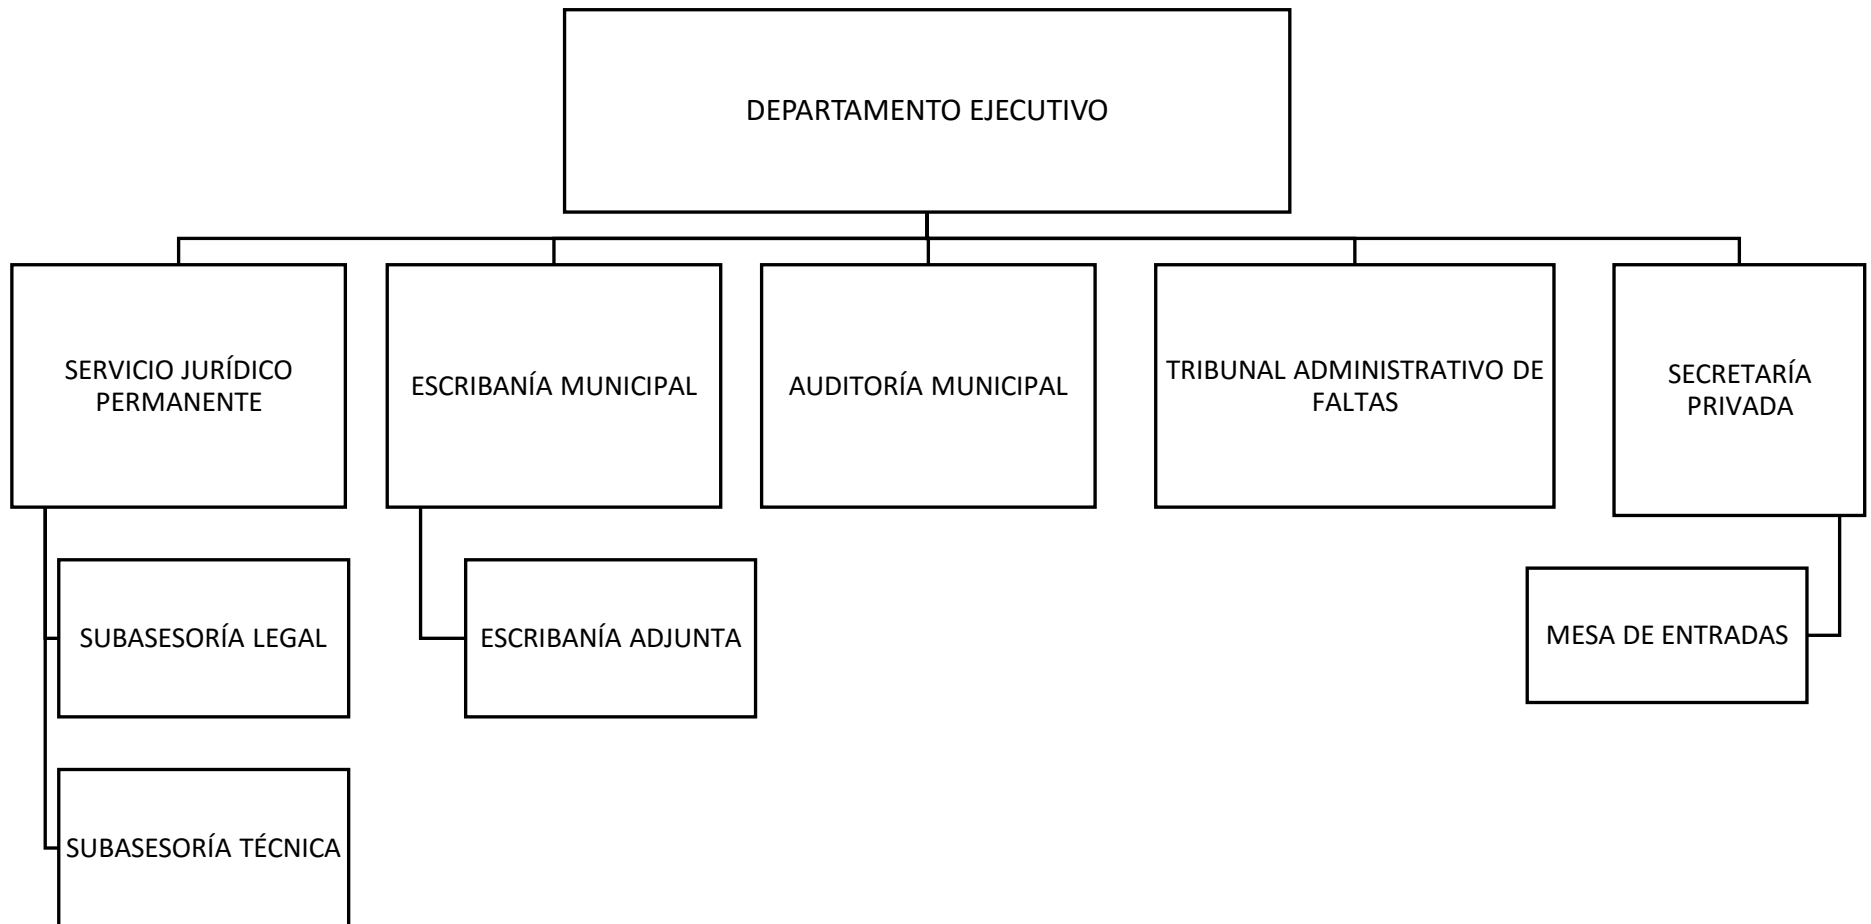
DEPARTAMENTO EJECUTIVO

SERVICIO JURÍDICO PERMANENTE

SUBASESORÍA LEGAL

SUBASESORÍA TÉCNICA

ESCRIBANÍA MUNICIPAL

ESCRIBANÍA ADJUNTA

AUDITORÍA MUNICIPAL

TRIBUNAL ADMINISTRATIVO DE FALTAS

SECRETARÍA PRIVADA

MESA DE ENTRADAS